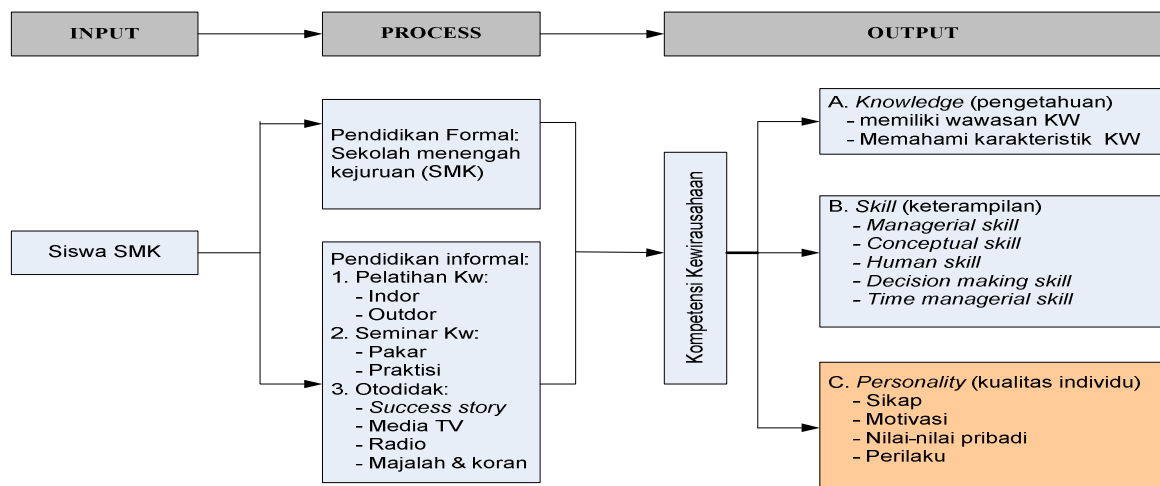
INPUT

PROCESS

OUTPUT

Siswa SMK

Pendidikan Formal: Sekolah menengah kejuruan (SMK)

Pendidikan informal:
1. Pelatihan Kw:
- Indor
- Outdor
2. Seminar Kw:
- Pakar
- Praktisi
3. Otodidak:
- *Success story*
- Media TV
- Radio
- Majalah & koran

Kompetensi Kewirausahaan

A. *Knowledge* (pengetahuan)
- memiliki wawasan KW
- Memahami karakteristik KW

B. *Skill* (keterampilan)
- *Managerial skill*
- *Conceptual skill*
- *Human skill*
- *Decision making skill*
- *Time managerial skill*

C. *Personality* (kualitas individu)
- Sikap
- Motivasi
- Nilai-nilai pribadi
- Perilaku